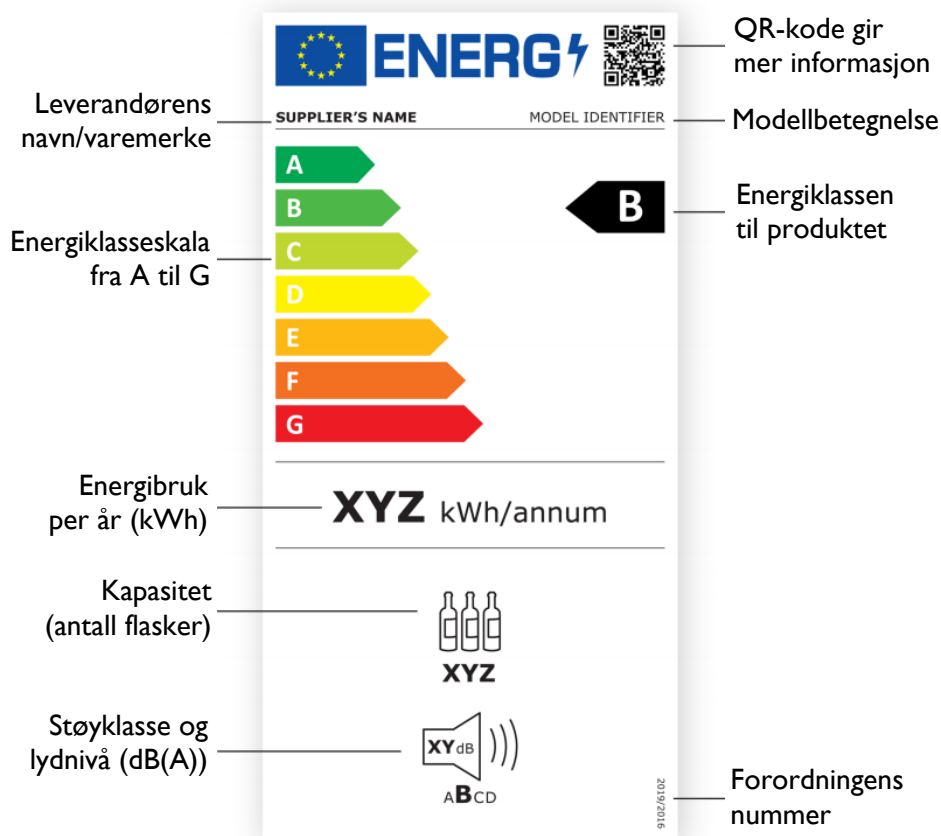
ENERG

QR-kode gir mer informasjon

Leverandørens navn/varemerke

SUPPLIER'S NAME

MODEL IDENTIFIER

Modellbetegnelse

A
B
C
D
E
F
G

B

Energiklassen til produktet

Energiklasseskala fra A til G

Energibruk per år (kWh)

XYZ kWh/annum

Kapasitet (antall flasker)

XYZ

Støyklasse og lydnivå (dB(A))

XYdB

ABCD

2019/2016

Forordningens nummer